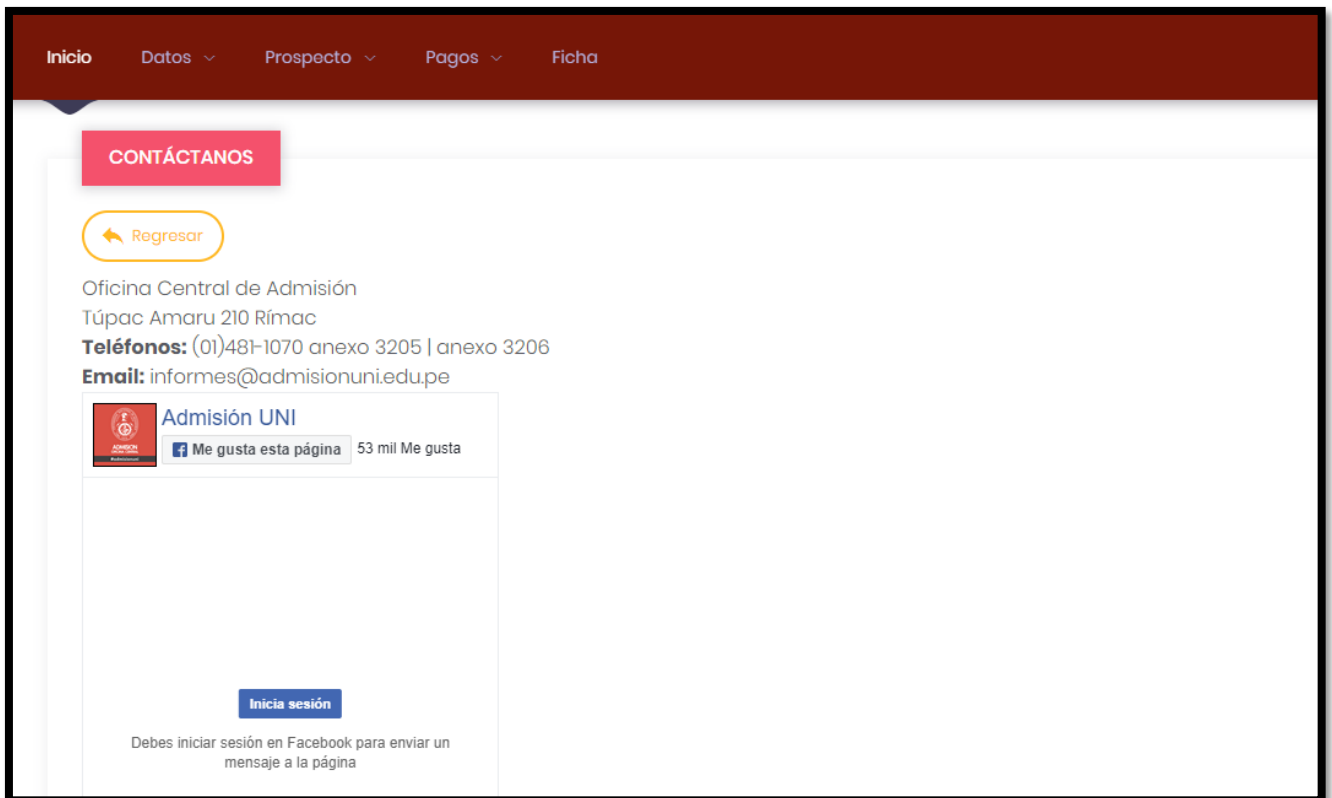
Inicio Datos Prospecto Pagos Ficha

CONTÁCTANOS

Regresar

Oficina Central de Admisión
Túpac Amaru 210 Rímac
**Teléfonos:** (01)481-1070 anexo 3205 | anexo 3206
**Email:** informes@admisionuni.edu.pe

ADMISION
Admisión UNI
Me gusta esta página 53 mil Me gusta

Inicia sesión

Debes iniciar sesión en Facebook para enviar un mensaje a la página